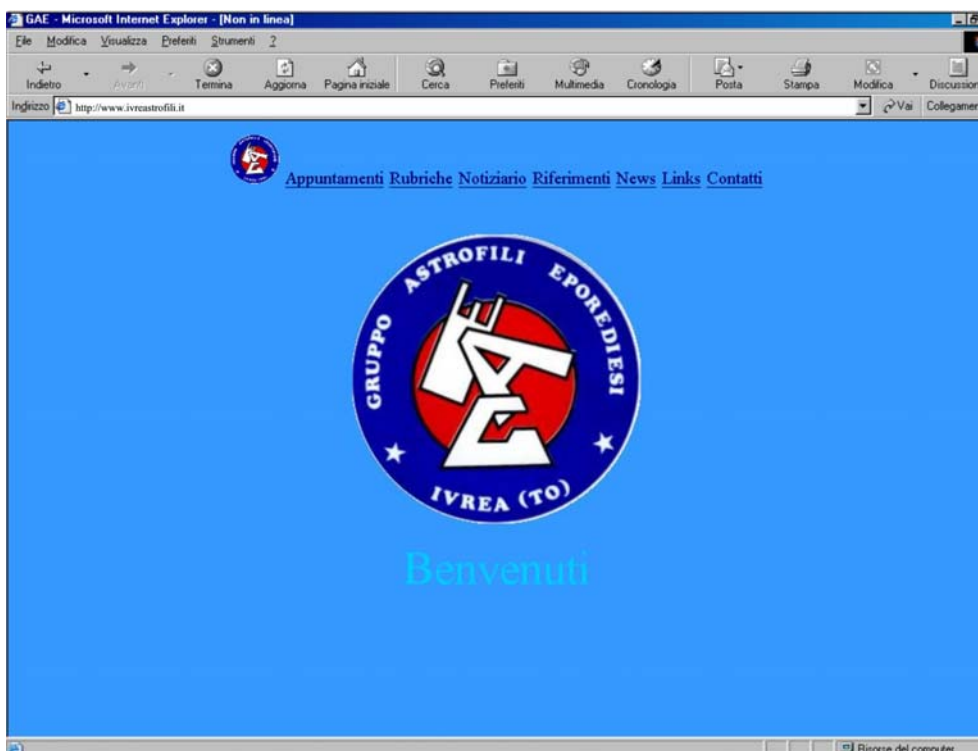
GAE - Microsoft Internet Explorer - [Non in linea]

File Modifica Visualizza Preferiti Strumenti ?

Indietro Avanti Termina Aggiorna Pagina iniziale Cerca Preferiti Multimedia Cronologia Posta Stampa Modifica Discussion

Indirizzo http://www.ivreastrofili.it

Vai Collegamen

Appuntamenti Rubriche Notiziario Riferimenti News Links Contatti

GRUPPO ASTROFILI EPOREDIESI

IVREA (TO)

Benvenuti

Risorse del computer